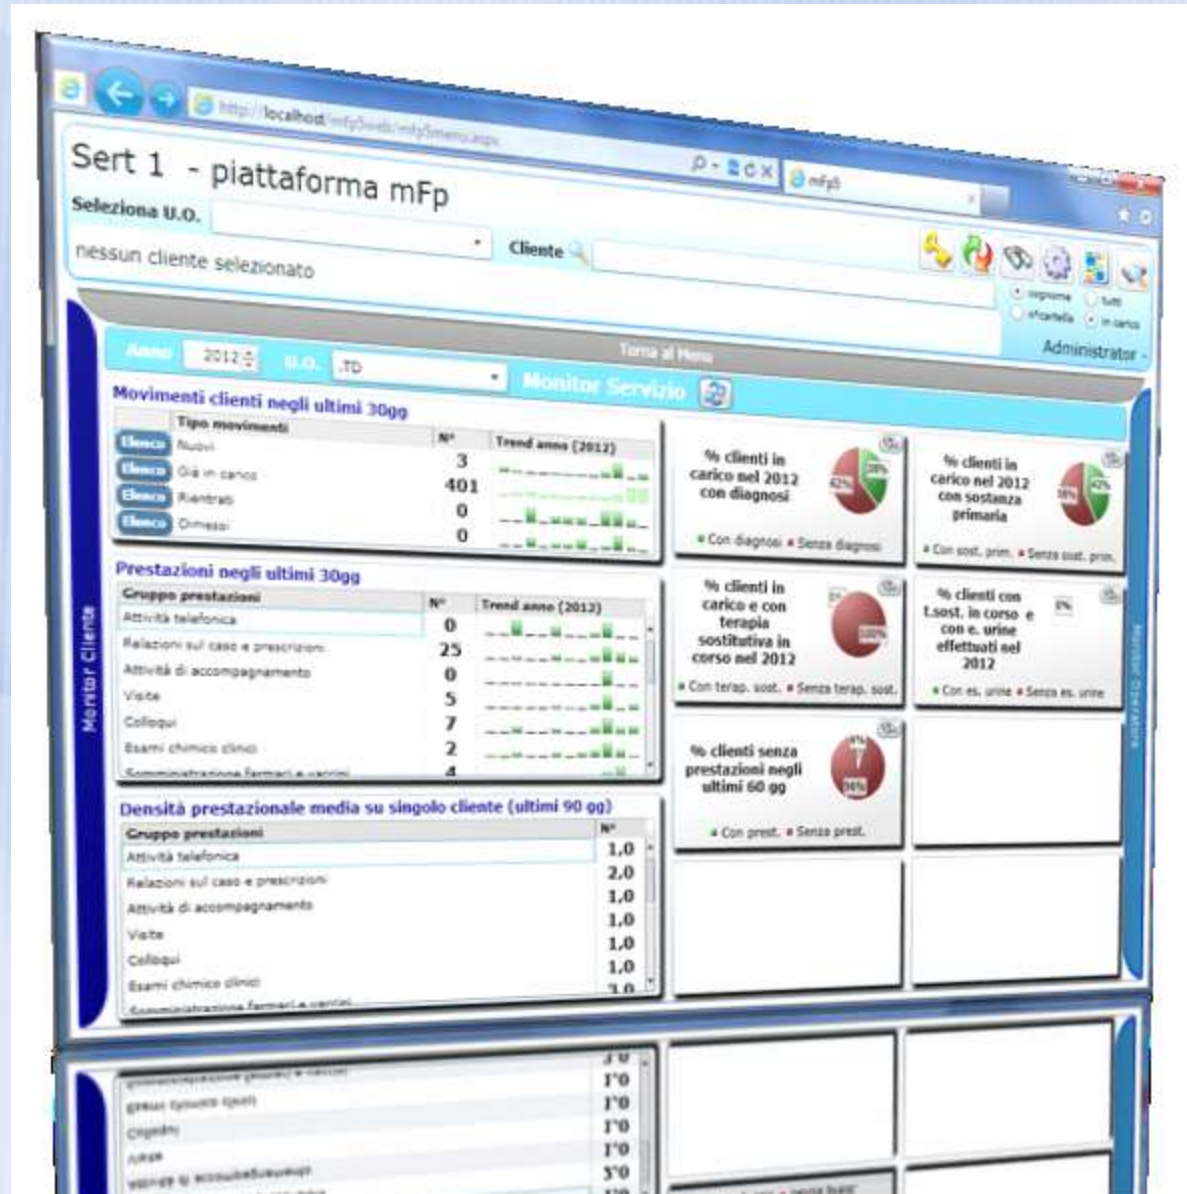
http://localhost/mfp5web/mfp5menu.aspx

mFp5

Sert 1 - piattaforma mFp

Seleziona U.O.

nessun cliente selezionato

Cliente

cognome tutti
n°cartella in carico

Torna al Menu

Administrator -

Anno 2012 U.O. .TD Monitor Servizio

Monitor Cliente

Movimenti clienti negli ultimi 30gg

| | Tipo movimenti | N° | Trend anno (2012) |
|---|---|---|---|
| Elenco | Nuovi | 3 | |
| Elenco | Già in carico | 401 | |
| Elenco | Rientrati | 0 | |
| Elenco | Dimessi | 0 | |

% clienti in carico nel 2012 con diagnosi
38%
62%
Con diagnosi Senza diagnosi

% clienti in carico nel 2012 con sostanza primaria
58%
42%
Con sost. prim. Senza sost. prim.

Prestazioni negli ultimi 30gg

| Gruppo prestazioni | N° | Trend anno (2012) |
|---|---|---|
| Attività telefonica | 0 | |
| Relazioni sul caso e prescrizioni | 25 | |
| Attività di accompagnamento | 0 | |
| Visite | 5 | |
| Colloqui | 7 | |
| Esami chimico clinici | 2 | |
| Somministrazione farmaci e vaccini | 4 | |

% clienti in carico e con terapia sostitutiva in corso nel 2012
0%
100%
Con terap. sost. Senza terap. sost.

% clienti con t.sost. in corso e con e. urine effettuati nel 2012
0%
Con es. urine Senza es. urine

% clienti senza prestazioni negli ultimi 60 gg
4%
96%
Con prest. Senza prest.

Monitor Operatore

Densità prestazionale media su singolo cliente (ultimi 90 gg)

| Gruppo prestazioni | N° |
|---|---|
| Attività telefonica | 1,0 |
| Relazioni sul caso e prescrizioni | 2,0 |
| Attività di accompagnamento | 1,0 |
| Visite | 1,0 |
| Colloqui | 1,0 |
| Esami chimico clinici | 1,0 |
| Somministrazione farmaci e vaccini | 3,0 |